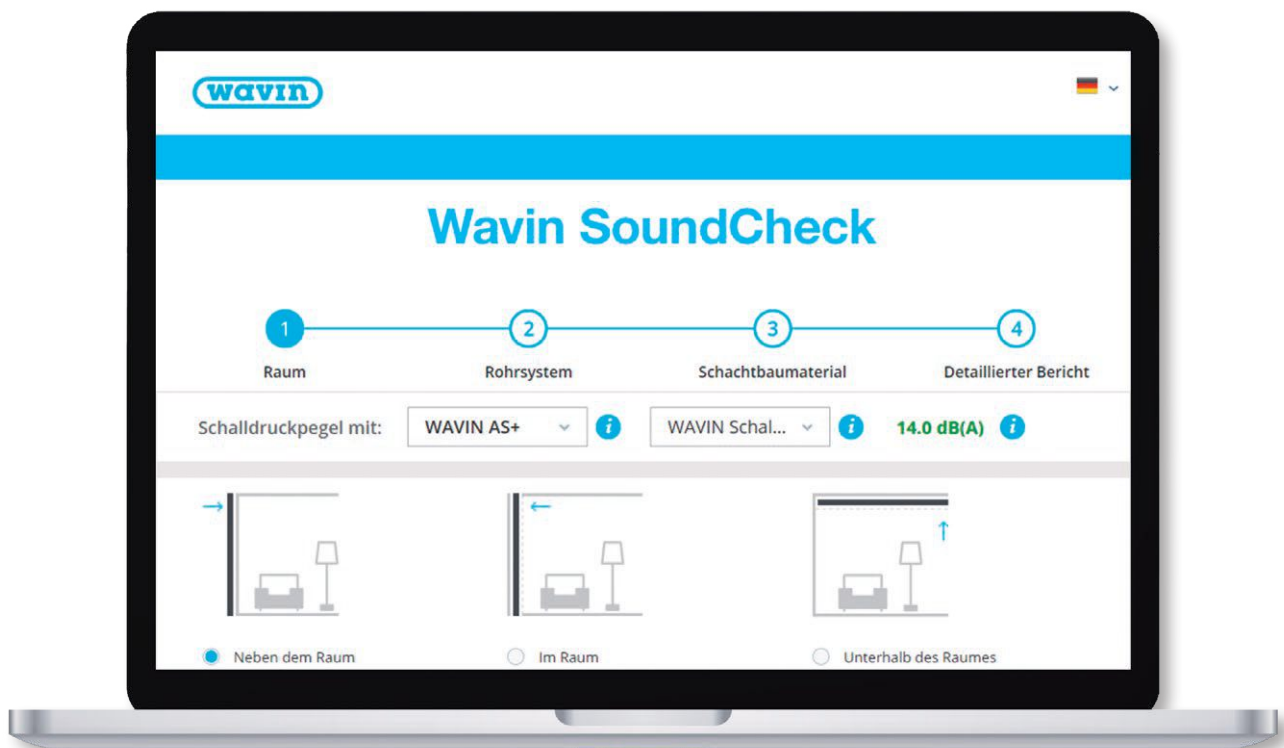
wavin

Wavin SoundCheck

1 Raum

2 Rohrsystem

3 Schachtbaumaterial

4 Detaillierter Bericht

Schalldruckpegel mit: WAVIN AS+ i WAVIN Schal... i 14.0 dB(A) i

Neben dem Raum

Im Raum

Unterhalb des Raumes